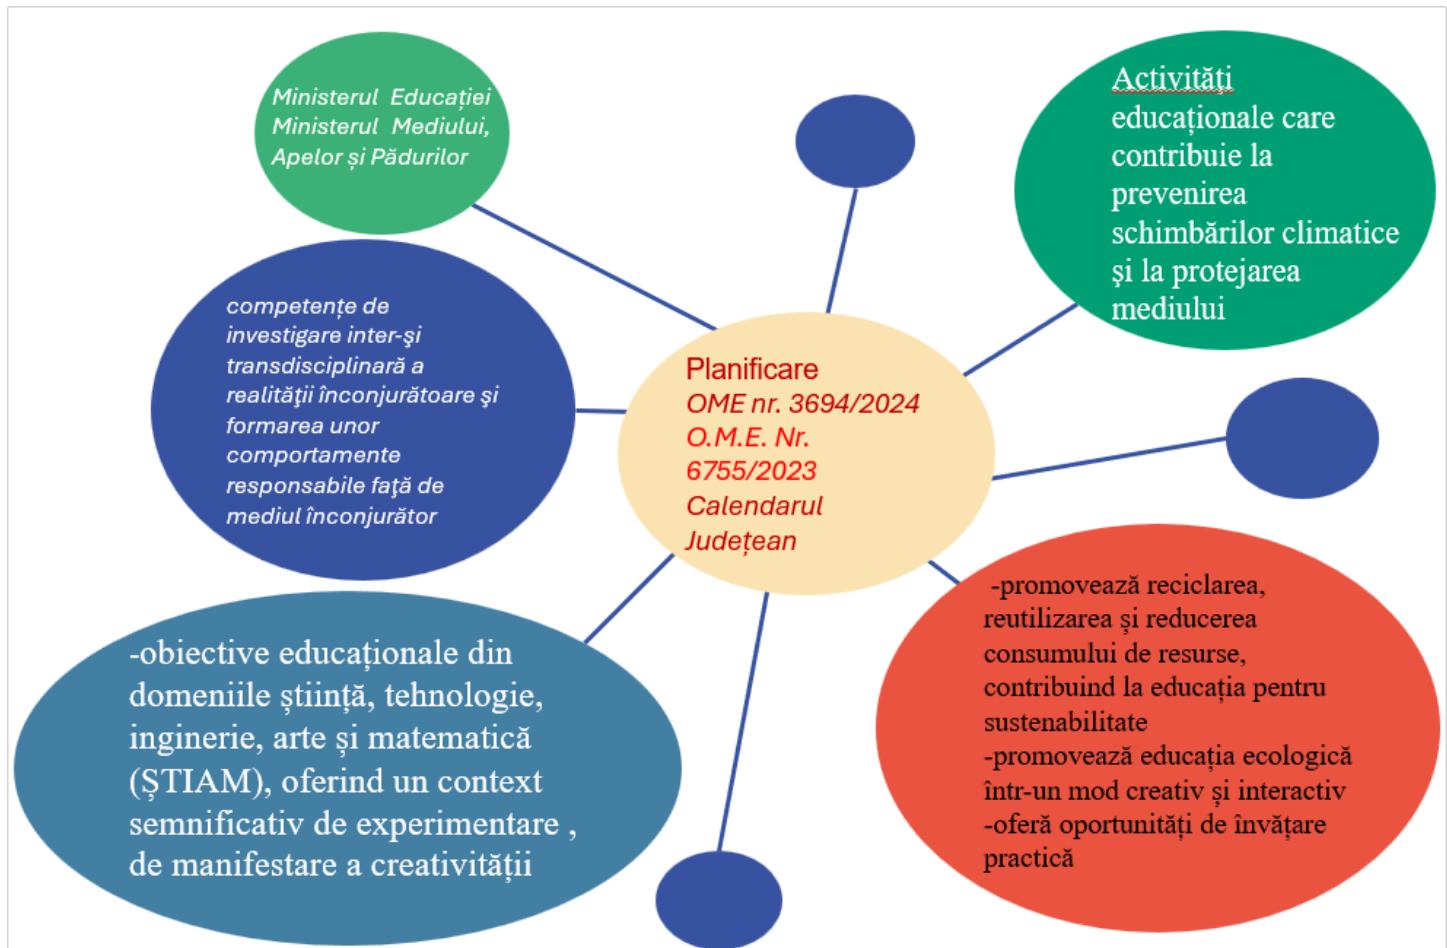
Ministerul Educației
Ministerul Mediului, Apelor și Pădurilor

Activități educaționale care contribuie la prevenirea schimbărilor climatice și la protejarea mediului

competențe de investigare inter-şi transdisciplinară a realităţii înconjurătoare şi formarea unor comportamente responsabile faţă de mediul înconjurător

Planificare
OME nr. 3694/2024
O.M.E. Nr. 6755/2023
Calendarul Județean

-obiective educaționale din domeniile știință, tehnologie, inginerie, arte și matematică (ȘTIAM), oferind un context semnificativ de experimentare , de manifestare a creativității

-promovează reciclarea, reutilizarea și reducerea consumului de resurse, contribuind la educația pentru sustenabilitate
-promovează educația ecologică într-un mod creativ și interactiv
-oferă oportunități de învățare practică